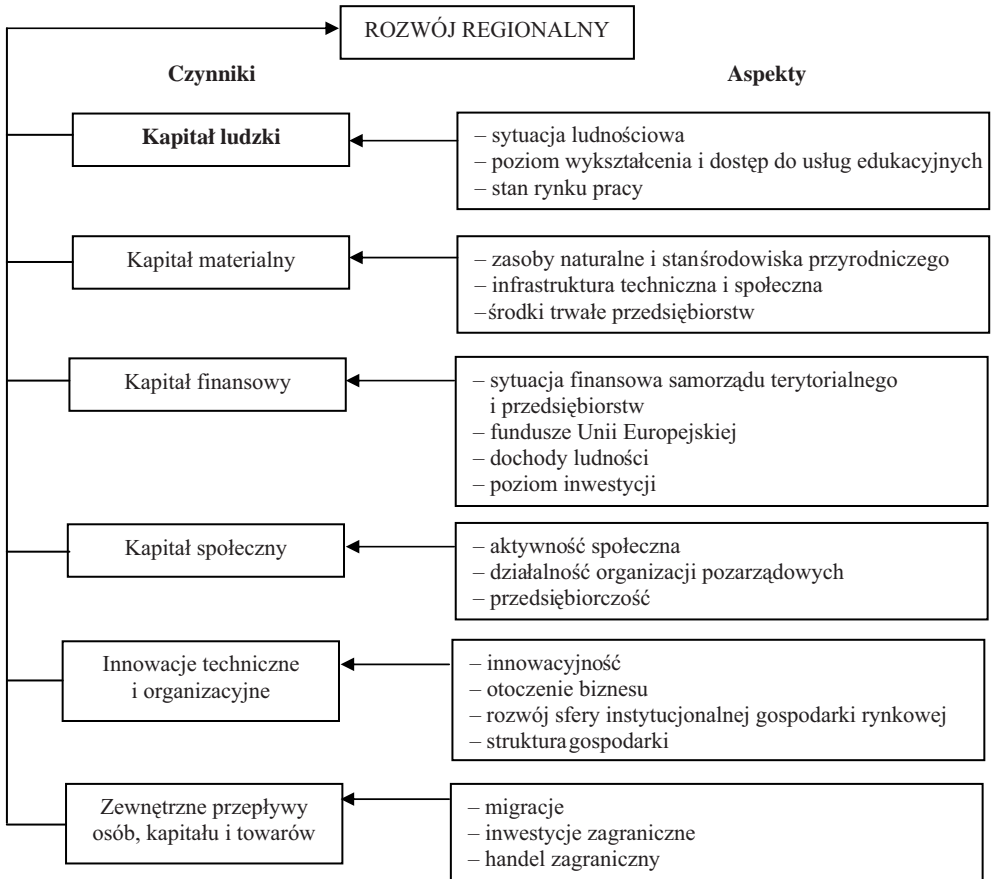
ROZWÓJ REGIONALNY

Czynniki

Aspekty

Kapitał ludzki

– sytuacja ludnościowa
– poziom wykształcenia i dostęp do usług edukacyjnych
– stan rynku pracy

Kapitał materialny

– zasoby naturalne i stanśrodowiska przyrodniczego
– infrastruktura techniczna i społeczna
–środki trwałe przedsiębiorstw

Kapitał finansowy

– sytuacja finansowa samorządu terytorialnego i przedsiębiorstw
– fundusze Unii Europejskiej
– dochody ludności
– poziom inwestycji

Kapitał społeczny

– aktywność społeczna
– działalność organizacji pozarządowych
– przedsiębiorczość

Innowacje techniczne i organizacyjne

– innowacyjność
– otoczenie biznesu
– rozwój sfery instytucjonalnej gospodarki rynkowej
– strukturagospodarki

Zewnętrzne przepływy osób, kapitału i towarów

– migracje
– inwestycje zagraniczne
– handel zagraniczny